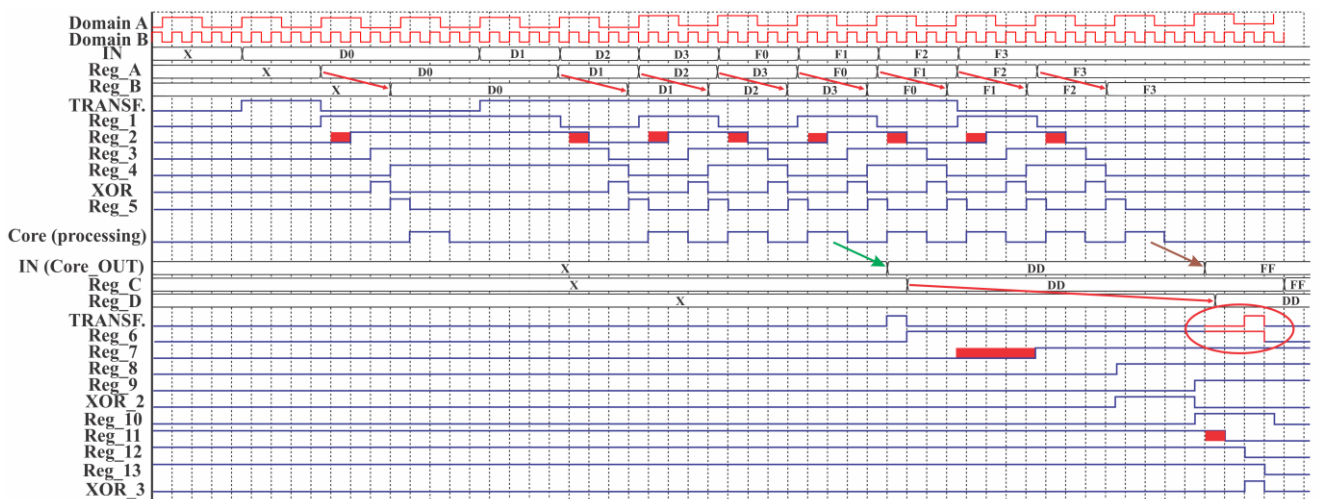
Domain A
Domain B
IN
X
D0
D1
D2
D3
F0
F1
F2
F3
Reg_A
X
D0
D1
D2
D3
F0
F1
F2
F3
Reg_B
X
D0
D1
D2
D3
F0
F1
F2
F3
TRANSF.
Reg_1
Reg_2
Reg_3
Reg_4
XOR
Reg_5
Core (processing)
IN (Core_OUT)
X
DD
FF
Reg_C
X
DD
FF
Reg_D
X
DD
TRANSF.
Reg_6
Reg_7
Reg_8
Reg_9
XOR_2
Reg_10
Reg_11
Reg_12
Reg_13
XOR_3